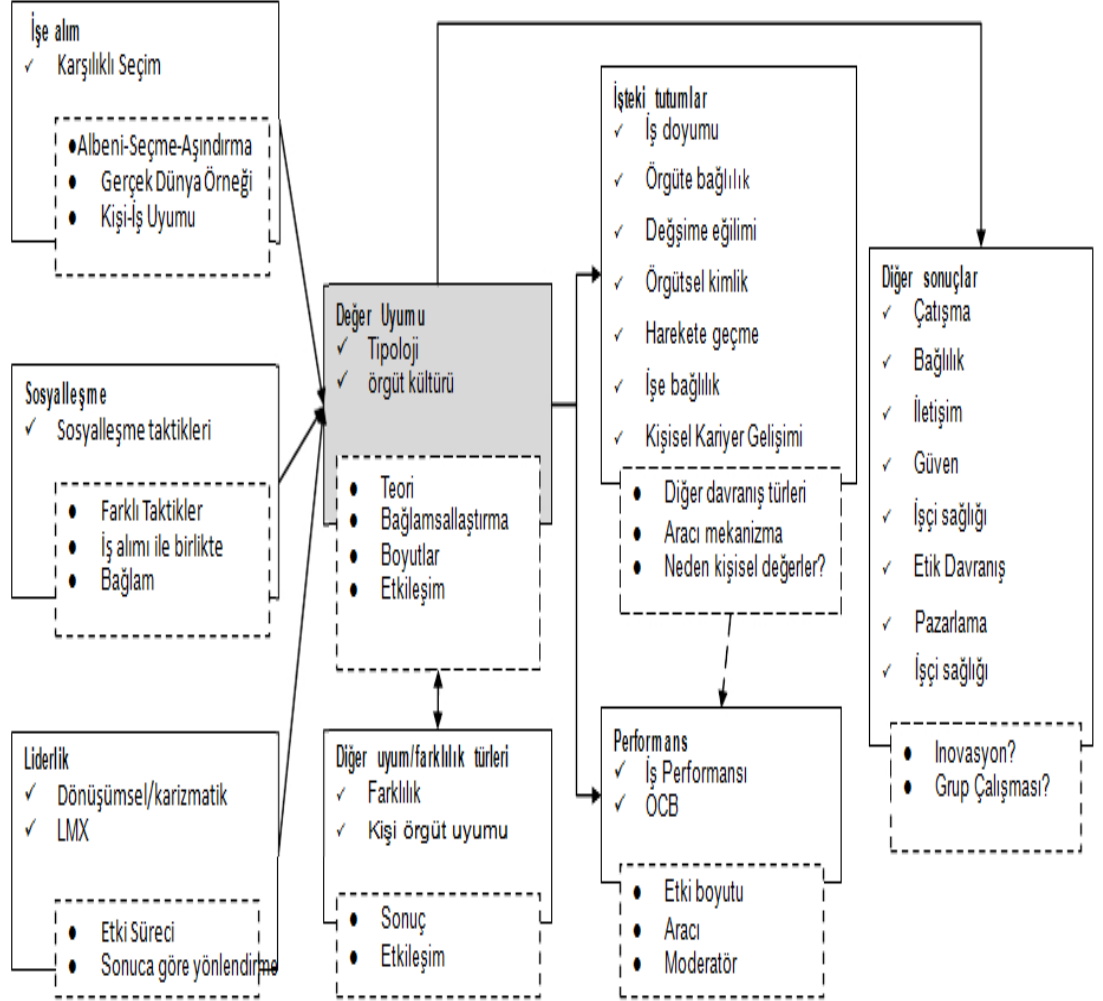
İşe alım
✓ Karşılıklı Seçim

• Albeni-Seçme-Aşındırma
• Gerçek Dünya Örneği
• Kişi-İş Uyumu

Sosyalleşme
✓ Sosyalleşme taktikleri

• Farklı Taktikler
• İş alımı ile birlikte
• Bağlam

Liderlik
✓ Dönüşümsel/karizmatik
✓ LMX

• Etki Süreci
• Sonuca göre yönlendirme

Değer Uyumu
✓ Tipoloji
✓ örgüt kültürü

• Teori
• Bağlamsallaştırma
• Boyutlar
• Etkileşim

Diğer uyum/farklılık türleri
✓ Farklılık
✓ Kişi örgüt uyumu

• Sonuç
• Etkileşim

İşteki tutumlar
✓ İş doyumu
✓ Örgüte bağlılık
✓ Değişime eğilimi
✓ Örgütsel kimlik
✓ Harekete geçme
✓ İşe bağlılık
✓ Kişisel Kariyer Gelişimi

• Diğer davranış türleri
• Aracı mekanizma
• Neden kişisel değerler?

Performans
✓ İş Performansı
✓ OCB

• Etki boyutu
• Aracı
• Moderatör

Diğer sonuçlar
✓ Çatışma
✓ Bağlılık
✓ İletişim
✓ Güven
✓ İşçi sağlığı
✓ Etik Davranış
✓ Pazarlama
✓ İşçi sağlığı

• Inovasyon?
• Grup Çalışması?